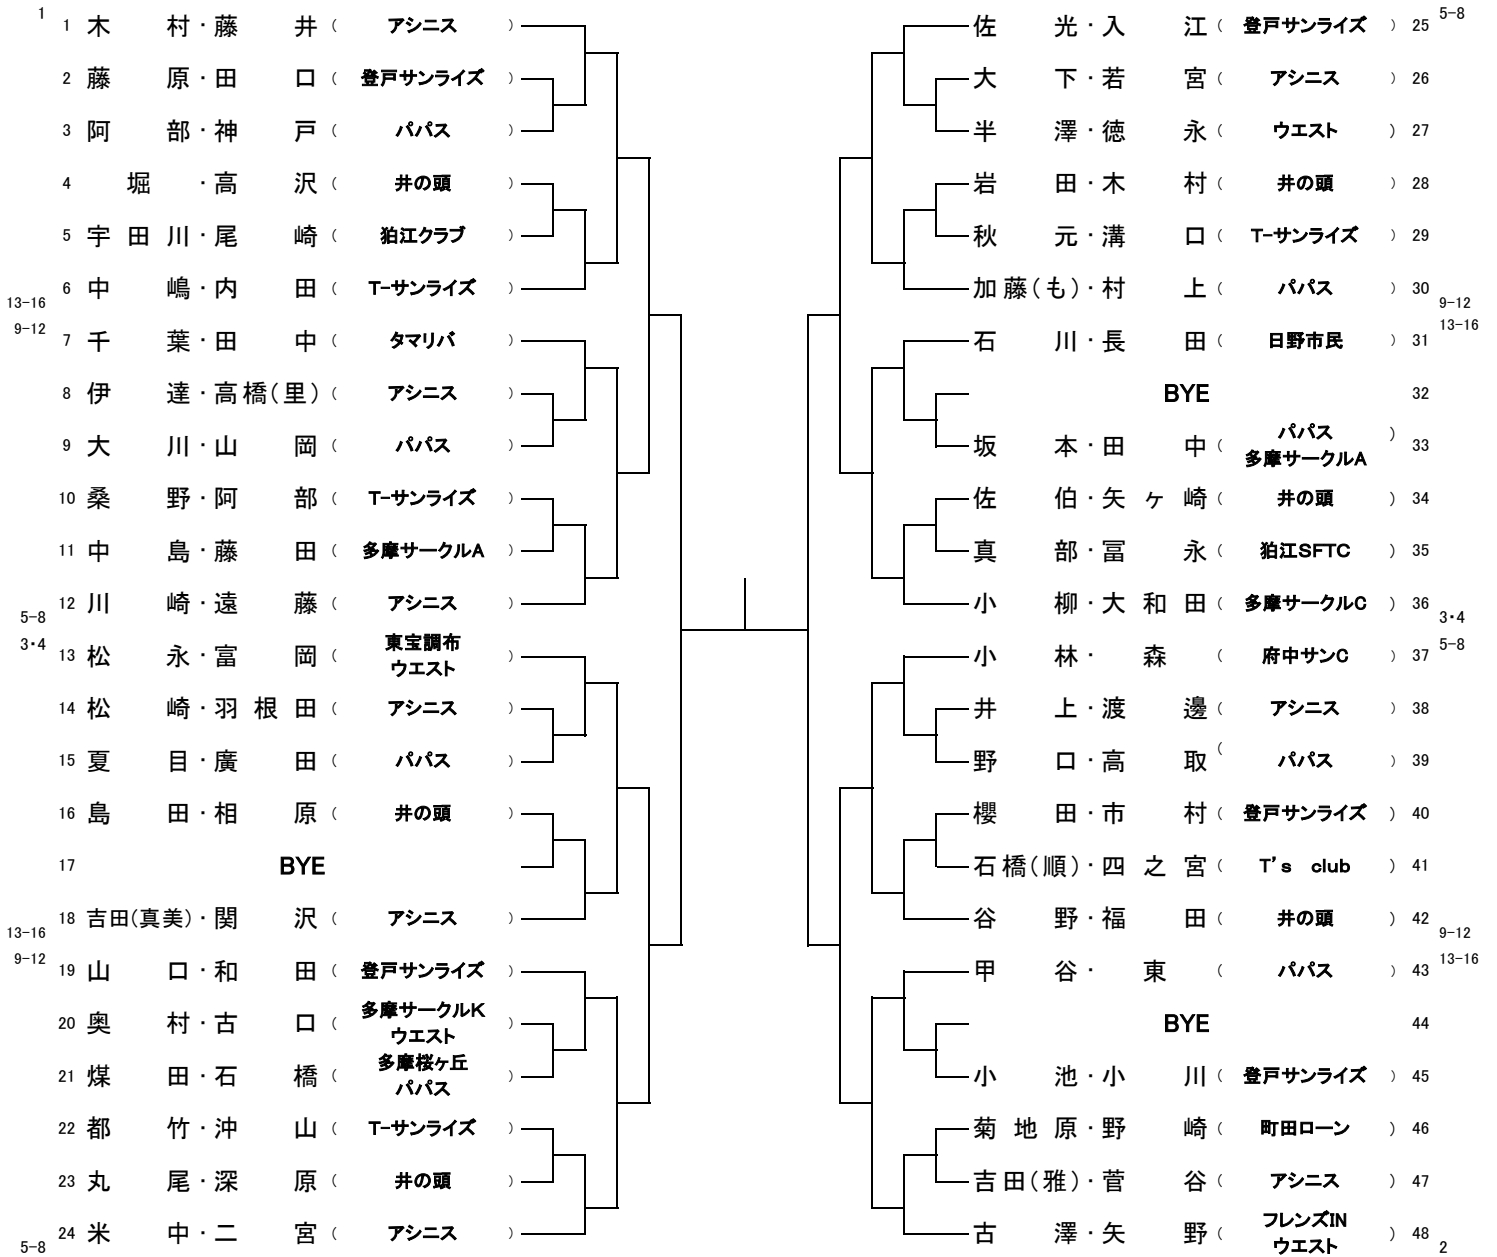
1 1 木村・藤井（アシニス）
2 藤原・田口（登戸サンライズ）
3 阿部・神戸（パパス）
4 堀・高沢（井の頭）
5 宇田川・尾崎（狛江クラブ）
13-16 6 中嶋・内田（T-サンライズ）
9-12 7 千葉・田中（タマリバ）
8 伊達・高橋(里)（アシニス）
9 大川・山岡（パパス）
10 桑野・阿部（T-サンライズ）
11 中島・藤田（多摩サークルA）
5-8 12 川崎・遠藤（アシニス）
3・4 13 松永・富岡（東宝調布 ウエスト）
14 松崎・羽根田（アシニス）
15 夏目・廣田（パパス）
16 島田・相原（井の頭）
17 BYE
13-16 18 吉田(真美)・関沢（アシニス）
9-12 19 山口・和田（登戸サンライズ）
20 奥村・古口（多摩サークルK ウエスト）
21 煤田・石橋（多摩桜ヶ丘 パパス）
22 都竹・沖山（T-サンライズ）
23 丸尾・深原（井の頭）
5-8 24 米中・二宮（アシニス）

佐光・入江（登戸サンライズ）25 5-8
大下・若宮（アシニス）26
半澤・徳永（ウエスト）27
岩田・木村（井の頭）28
秋元・溝口（T-サンライズ）29
加藤(も)・村上（パパス）30 9-12
石川・長田（日野市民）31 13-16
BYE 32
坂本・田中（パパス 多摩サークルA）33
佐伯・矢ヶ崎（井の頭）34
真部・冨永（狛江SFTC）35
小柳・大和田（多摩サークルC）36 3・4
小林・森（府中サンC）37 5-8
井上・渡邊（アシニス）38
野口・高取（パパス）39
櫻田・市村（登戸サンライズ）40
石橋(順)・四之宮（T’s club）41
谷野・福田（井の頭）42 9-12
甲谷・東（パパス）43 13-16
BYE 44
小池・小川（登戸サンライズ）45
菊地原・野崎（町田ローン）46
吉田(雅)・菅谷（アシニス）47
古澤・矢野（フレンズIN ウエスト）48 2